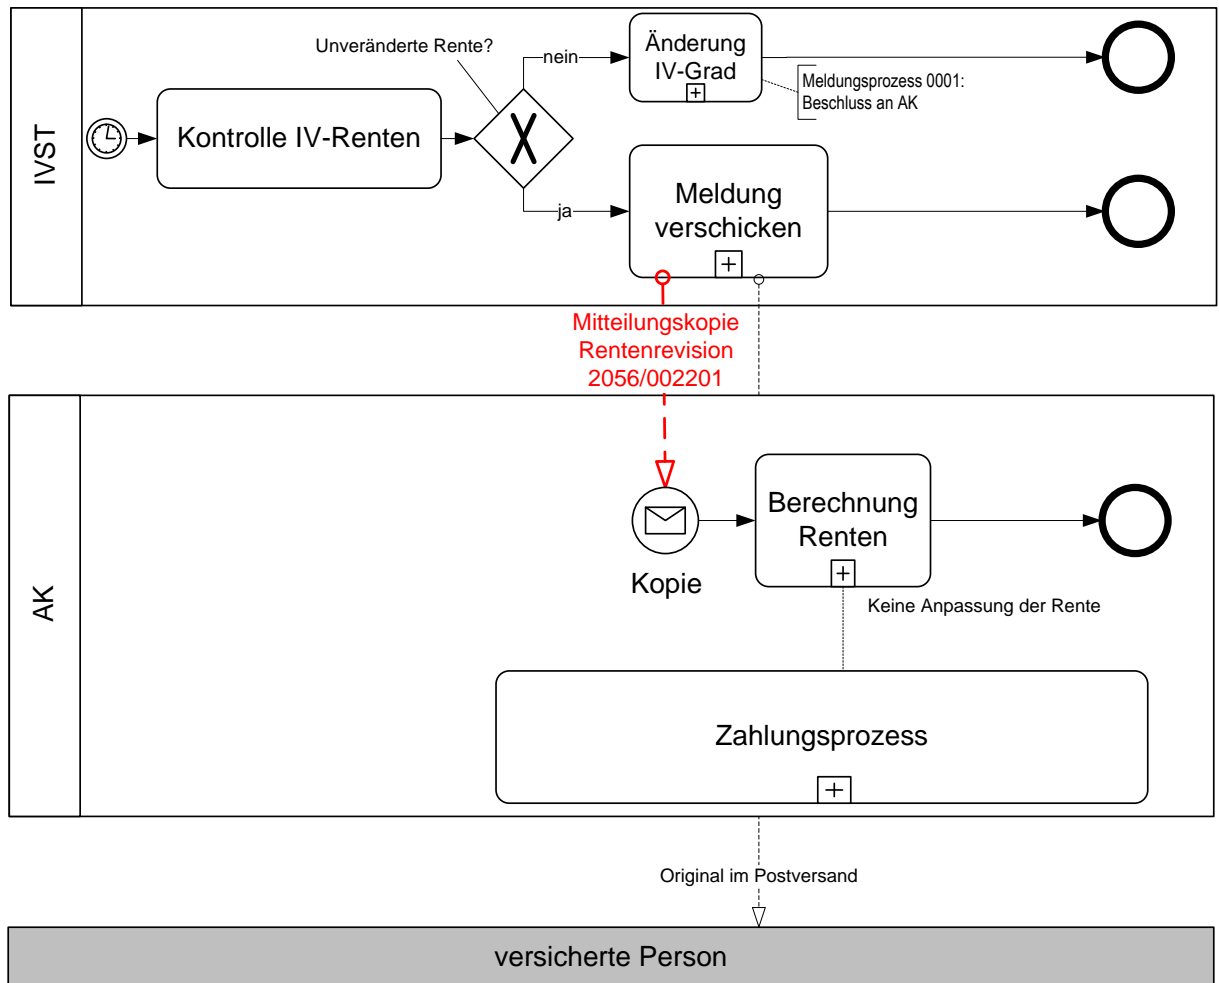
IVST

Unveränderte Rente?

nein

Änderung IV-Grad

Meldungsprozess 0001: Beschluss an AK

Kontrolle IV-Renten

ja

Meldung verschicken

Mitteilungskopie Rentenrevision 2056/002201

AK

Kopie

Berechnung Renten

Keine Anpassung der Rente

Zahlungsprozess

Original im Postversand

versicherte Person